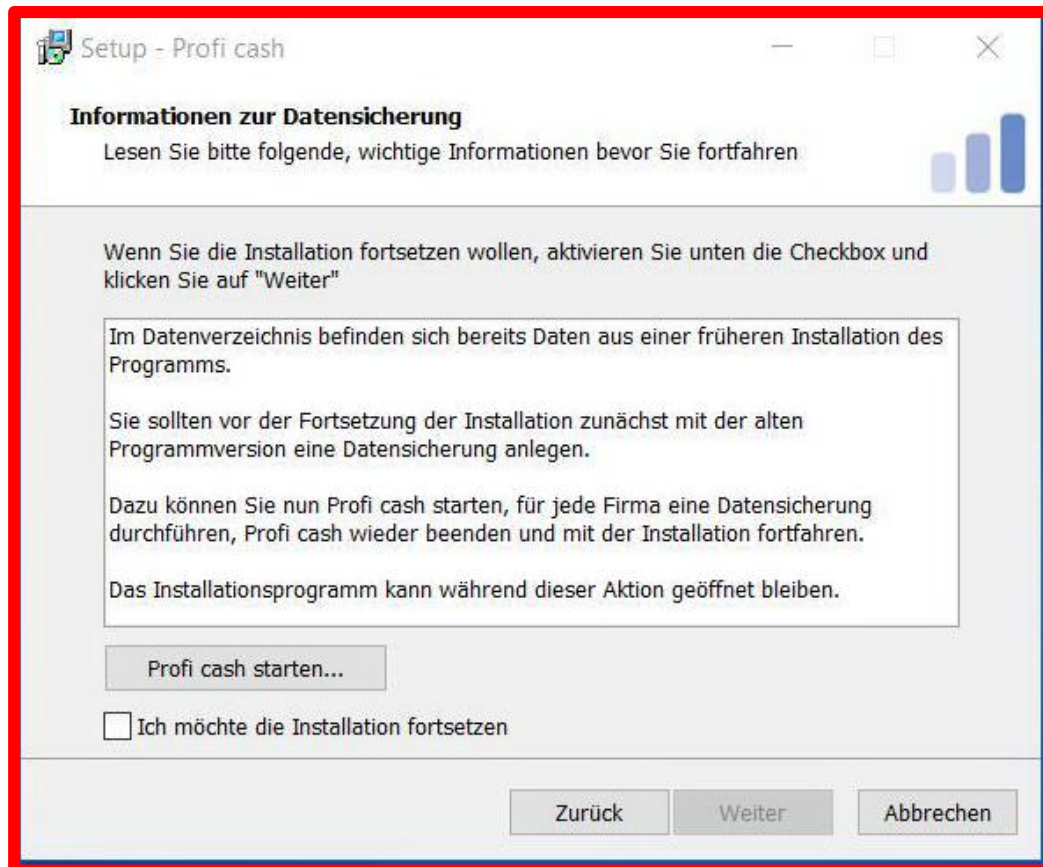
Setup - Profi cash

Informationen zur Datensicherung

Lesen Sie bitte folgende, wichtige Informationen bevor Sie fortfahren

Wenn Sie die Installation fortsetzen wollen, aktivieren Sie unten die Checkbox und klicken Sie auf "Weiter"

Im Datenverzeichnis befinden sich bereits Daten aus einer früheren Installation des Programms.

Sie sollten vor der Fortsetzung der Installation zunächst mit der alten Programmversion eine Datensicherung anlegen.

Dazu können Sie nun Profi cash starten, für jede Firma eine Datensicherung durchführen, Profi cash wieder beenden und mit der Installation fortfahren.

Das Installationsprogramm kann während dieser Aktion geöffnet bleiben.

Profi cash starten...

Ich möchte die Installation fortsetzen

Zurück

Weiter

Abbrechen